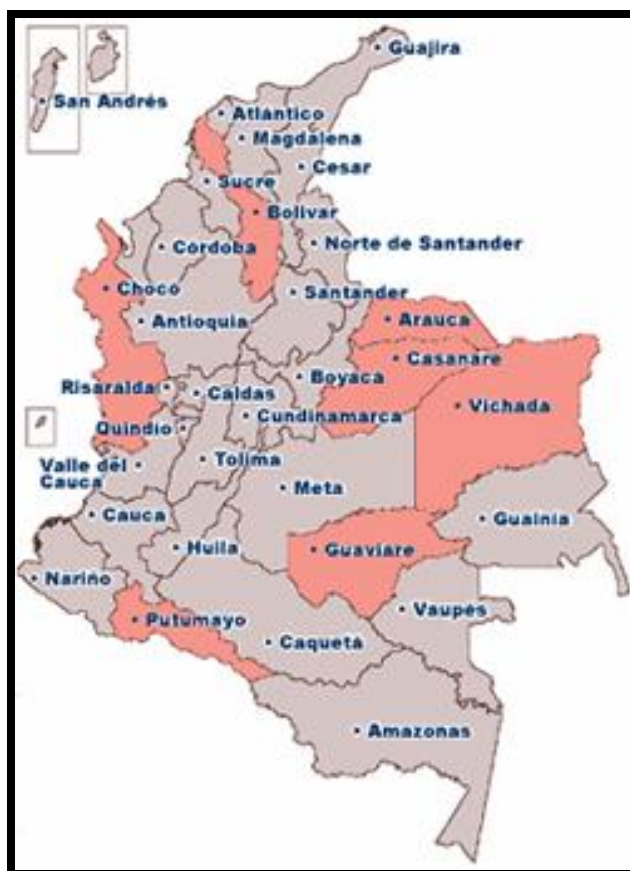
Guajira
San Andrés
Atlantico
Magdalena
Cesar
Sucre
Bolivar
Cordoba
Norte de Santander
Choco
Santander
Antioquia
Arauca
Casanare
Risaralda
Caldas
Boyaca
Vichada
Cundinamarca
Quindio
Valle del Cauca
Tolima
Meta
Cauca
Guainia
Huila
Guaviare
Nariño
Vaupes
Putumayo
Caqueta
Amazonas